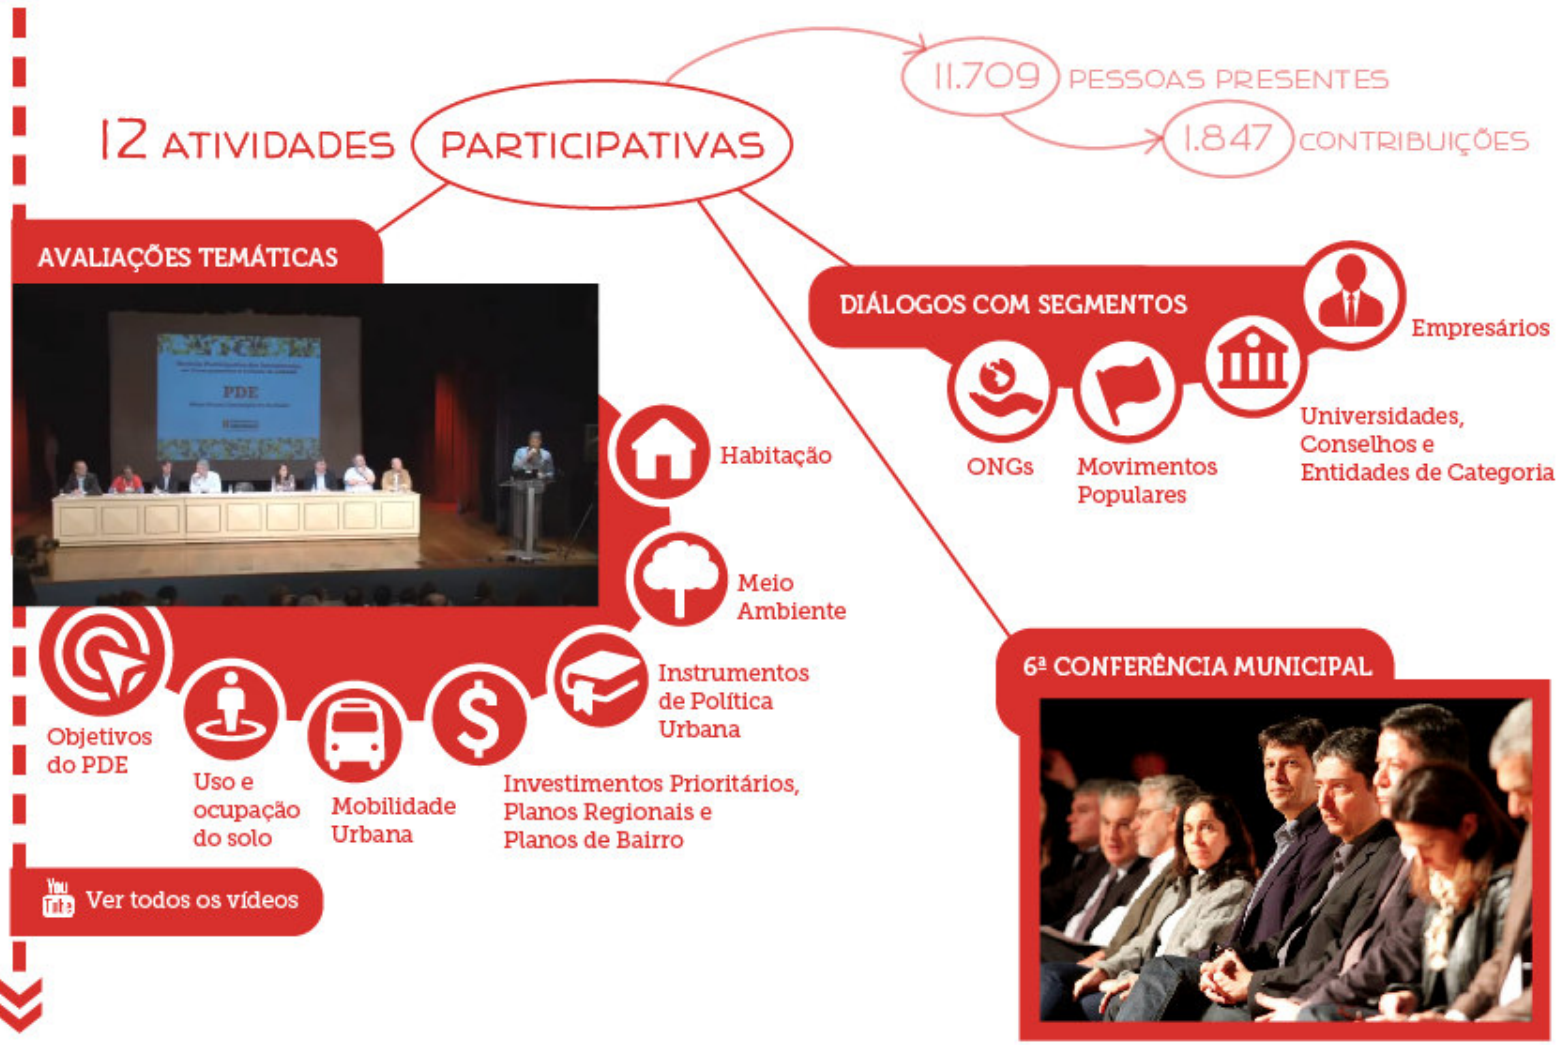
12 ATIVIDADES PARTICIPATIVAS

11.709 PESSOAS PRESENTES

1.847 CONTRIBUIÇÕES

AVALIAÇÕES TEMÁTICAS

PDE

Habitação

Meio Ambiente

Instrumentos de Política Urbana

Objetivos do PDE

Uso e ocupação do solo

Mobilidade Urbana

Investimentos Prioritários, Planos Regionais e Planos de Bairro

You Tube Ver todos os vídeos

DIÁLOGOS COM SEGMENTOS

Empresários

ONGs

Movimentos Populares

Universidades, Conselhos e Entidades de Categoria

6ª CONFERÊNCIA MUNICIPAL